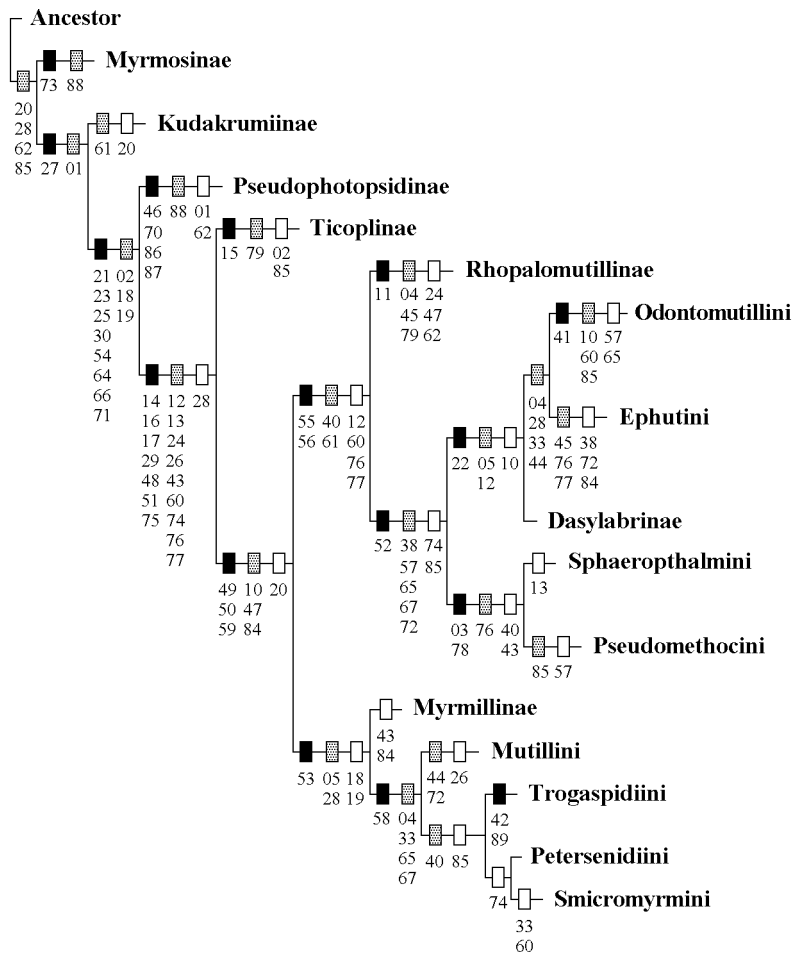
Ancestor

73 88 Myrmosinae

20
28
62
85

27 01

61 20 Kudakrumiinae

46 88 01 Pseudophotopsidinae
70
86
87

62

15 79 02 Ticoplinae
85

21 02
23 18
25 19
30
54
64
66
71

11 04 24 Rhopalomutillinae
45 47
79 62

41 10 57 Odontomutillini
60 65
85

04
28
33
44

45 38 Ephutini
76 72
77 84

Dasylabrinae

22 05 10
12

55 40 12
56 61 60
76
77

14 12 28
16 13
17 24
29 26
48 43
51 60
75 74
76
77

52 38 74
57 85
65
67
72

13 Sphaeropthalmini

03 76 40
78 43

85 57 Pseudomethocini

49 10 20
50 47
59 84

43 Myrmillinae
84

44 26 Mutillini
72

53 05 18
28 19

58 04
33
65
67

42 Trogaspidiini
89

40 85

Petersenidiini

74

Smicromyrmini
33
60